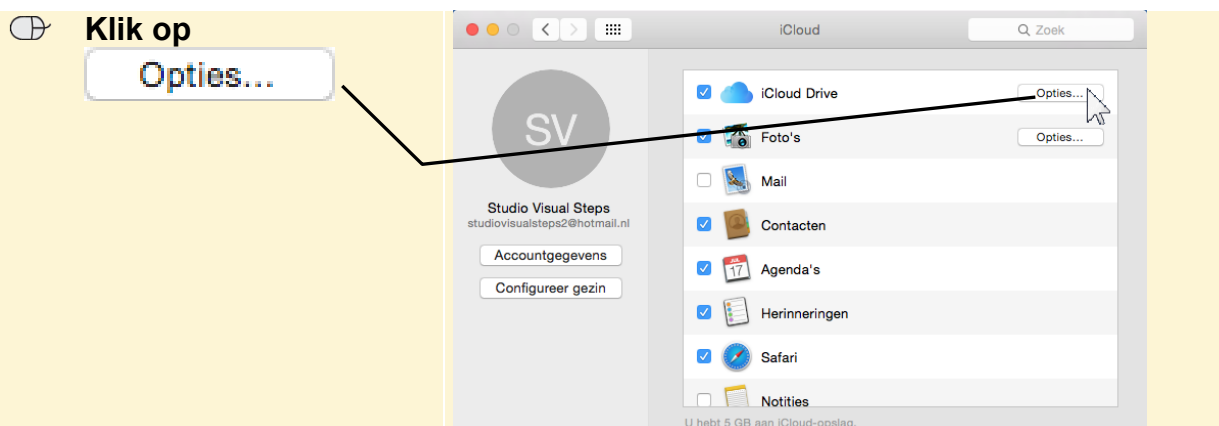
Klik op
Opties...

iCloud
Zoek

SV
Studio Visual Steps
studiovisualsteps2@hotmail.nl
Accountgegevens
Configureer gezin

iCloud Drive Opties...
Foto's Opties...
Mail
Contacten
JUL 17 Agenda's
Herinneringen
Safari
Notities
U hebt 5 GB aan iCloud-opslag.